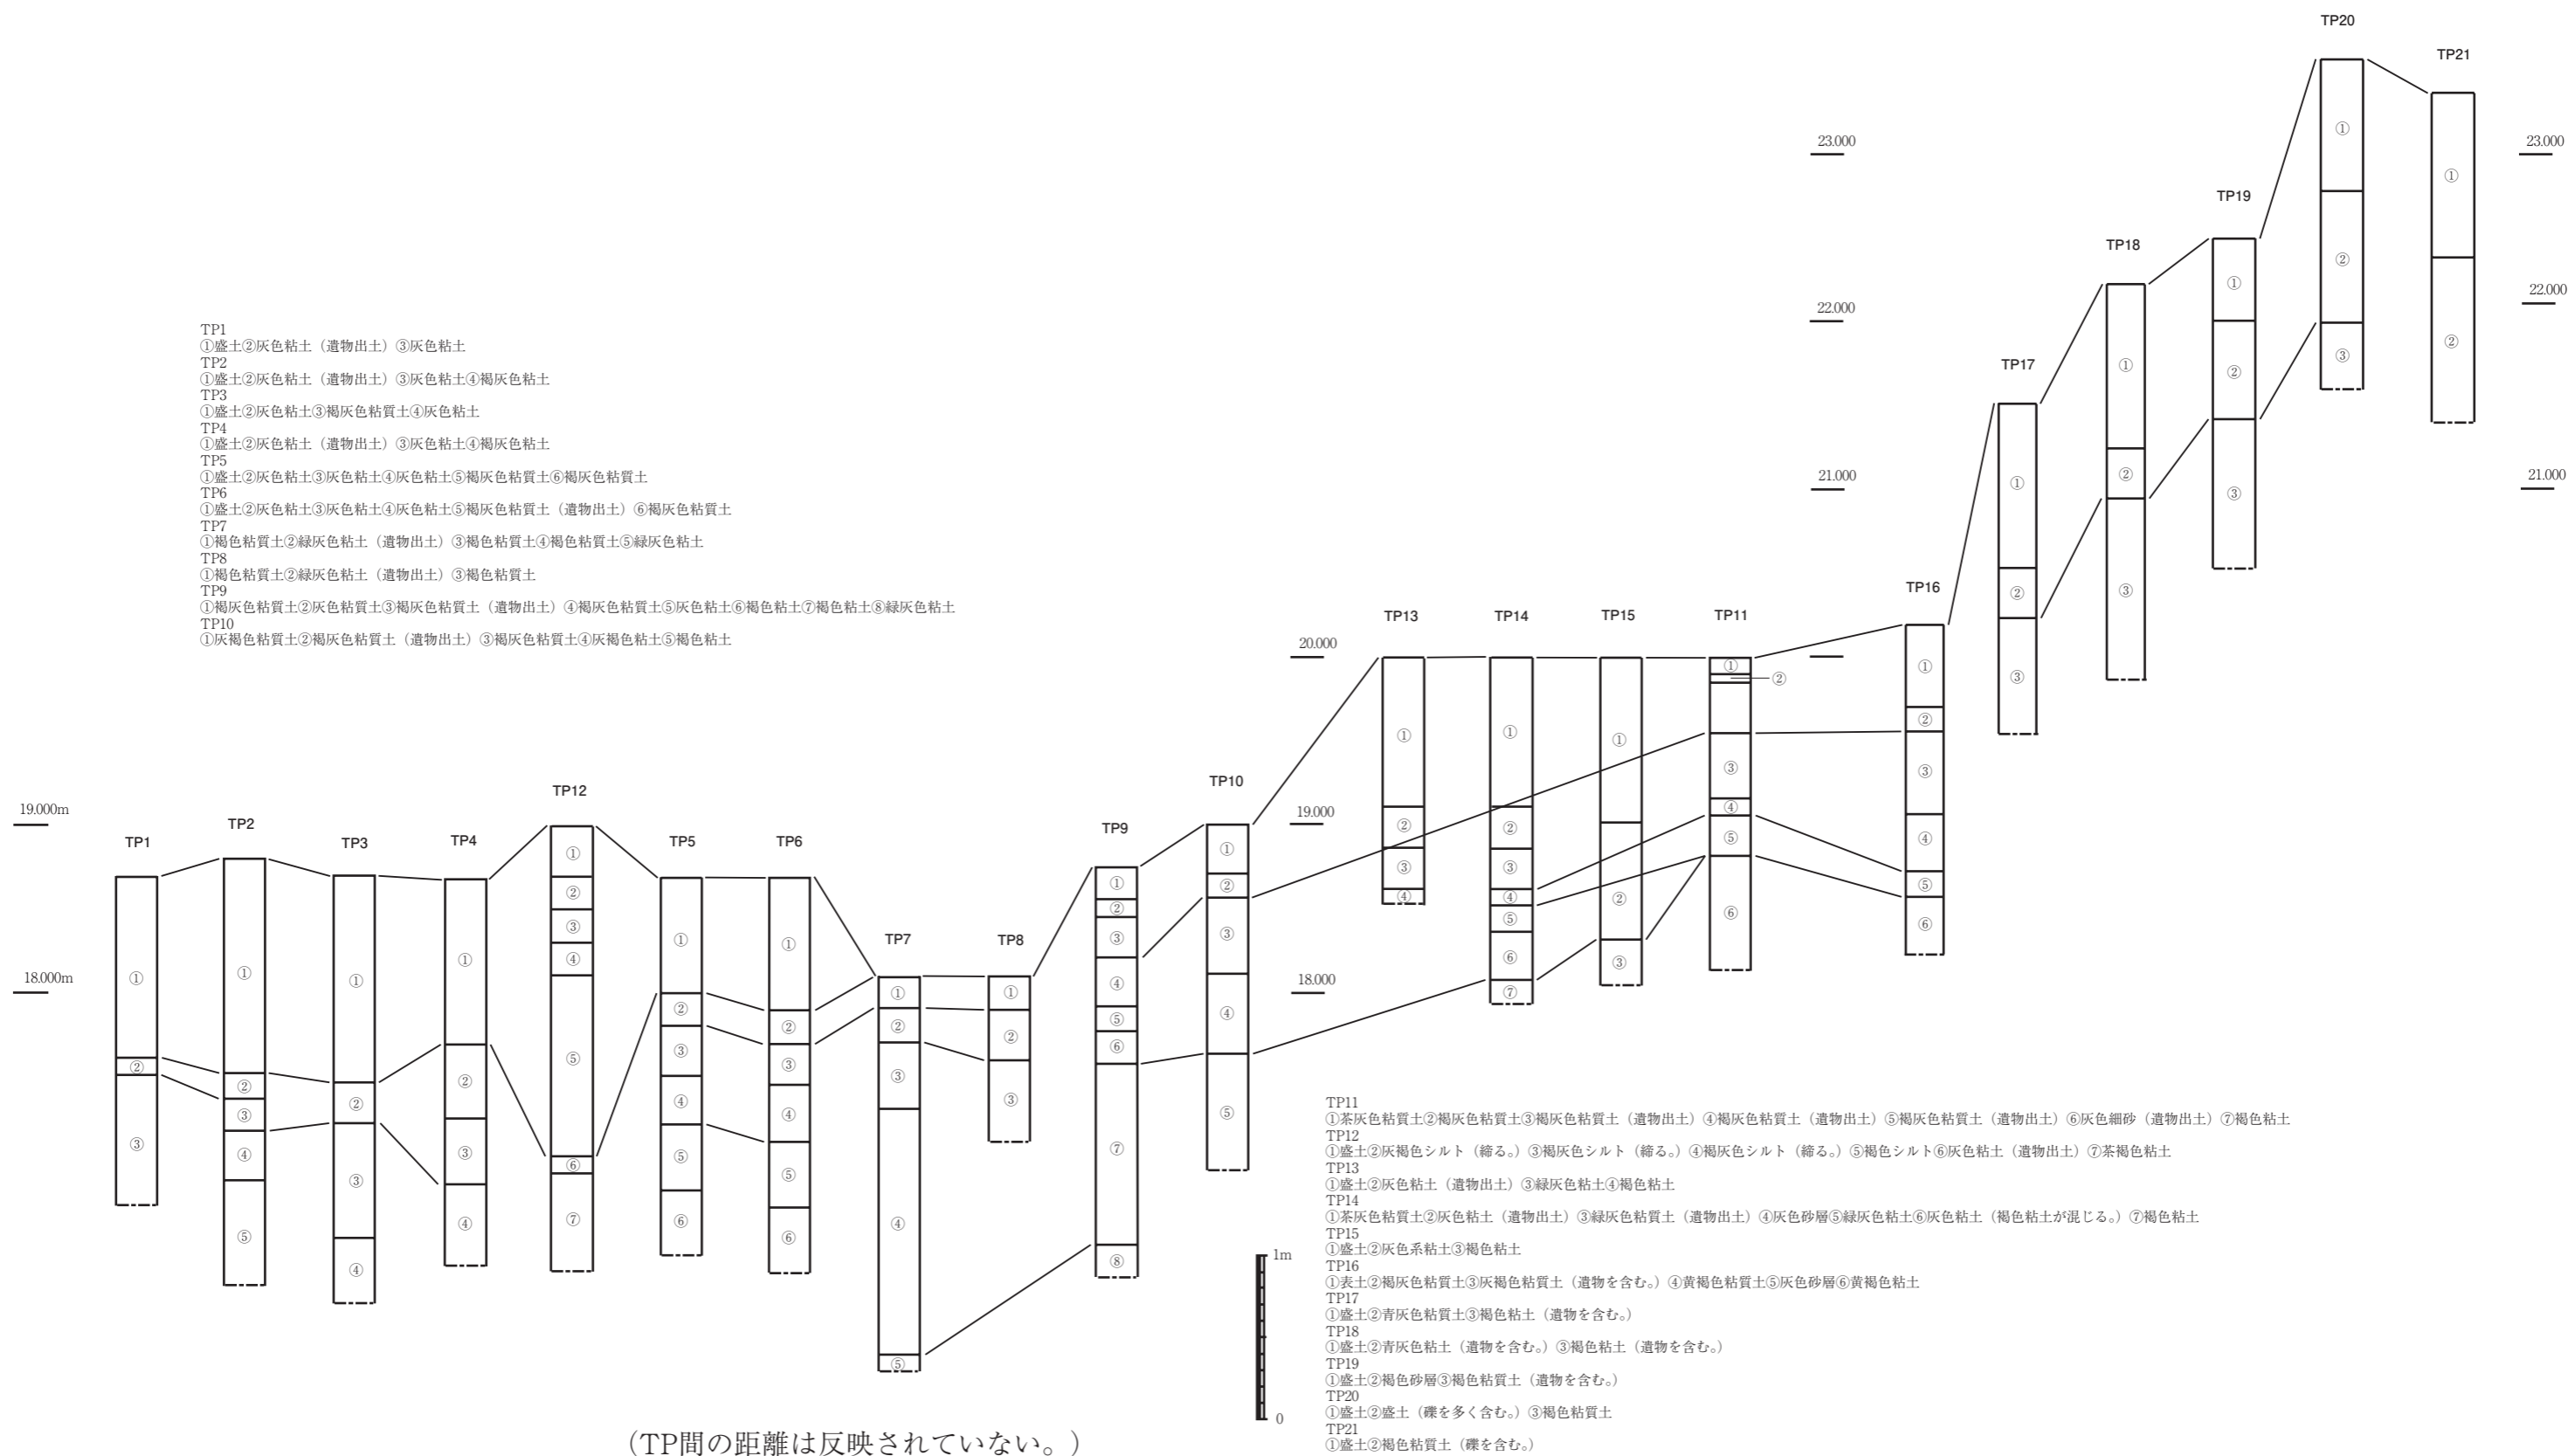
TP20
TP21
23.000
23.000
TP19
TP18
22.000
22.000
TP17
21.000
21.000

TP1
①盛土②灰色粘土（遺物出土）③灰色粘土
TP2
①盛土②灰色粘土（遺物出土）③灰色粘土④褐灰色粘土
TP3
①盛土②灰色粘土③褐灰色粘質土④灰色粘土
TP4
①盛土②灰色粘土（遺物出土）③灰色粘土④褐灰色粘土
TP5
①盛土②灰色粘土③灰色粘土④灰色粘土⑤褐灰色粘質土⑥褐灰色粘質土
TP6
①盛土②灰色粘土③灰色粘土④灰色粘土⑤褐灰色粘質土（遺物出土）⑥褐灰色粘質土
TP7
①褐色粘質土②緑灰色粘土（遺物出土）③褐色粘質土④褐色粘質土⑤緑灰色粘土
TP8
①褐色粘質土②緑灰色粘土（遺物出土）③褐色粘質土
TP9
①褐灰色粘質土②灰色粘質土③褐灰色粘質土（遺物出土）④褐灰色粘質土⑤灰色粘土⑥褐色粘土⑦褐色粘土⑧緑灰色粘土
TP10
①灰褐色粘質土②褐灰色粘質土（遺物出土）③褐灰色粘質土④灰褐色粘土⑤褐色粘土

TP16
TP13 TP14 TP15 TP11
20.000
19.000m
TP12
TP10
19.000
TP1 TP2 TP3 TP4 TP5 TP6
TP9
TP7 TP8
18.000m
18.000

TP11
①茶灰色粘質土②褐灰色粘質土③褐灰色粘質土（遺物出土）④褐灰色粘質土（遺物出土）⑤褐灰色粘質土（遺物出土）⑥灰色細砂（遺物出土）⑦褐色粘土
TP12
①盛土②灰褐色シルト（締る。）③褐灰色シルト（締る。）④褐灰色シルト（締る。）⑤褐色シルト⑥灰色粘土（遺物出土）⑦茶褐色粘土
TP13
①盛土②灰色粘土（遺物出土）③緑灰色粘土④褐色粘土
TP14
①茶灰色粘質土②灰色粘土（遺物出土）③緑灰色粘質土（遺物出土）④灰色砂層⑤緑灰色粘土⑥灰色粘土（褐色粘土が混じる。）⑦褐色粘土
TP15
①盛土②灰色系粘土③褐色粘土
TP16
①表土②褐灰色粘質土③灰褐色粘質土（遺物を含む。）④黄褐色粘質土⑤灰色砂層⑥黄褐色粘土
TP17
①盛土②青灰色粘質土③褐色粘土（遺物を含む。）
TP18
①盛土②青灰色粘土（遺物を含む。）③褐色粘土（遺物を含む。）
TP19
①盛土②褐色砂層③褐色粘質土（遺物を含む。）
TP20
①盛土②盛土（礫を多く含む。）③褐色粘質土
TP21
①盛土②褐色粘質土（礫を含む。）

1m
0

（TP間の距離は反映されていない。）